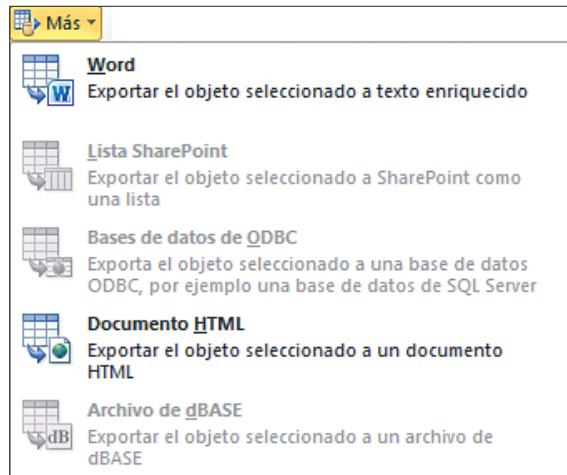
Más

Word
Exportar el objeto seleccionado a texto enriquecido

Lista SharePoint
Exportar el objeto seleccionado a SharePoint como una lista

Bases de datos de ODBC
Exporta el objeto seleccionado a una base de datos ODBC, por ejemplo una base de datos de SQL Server

Documento HTML
Exportar el objeto seleccionado a un documento HTML

Archivo de dBASE
Exportar el objeto seleccionado a un archivo de dBASE